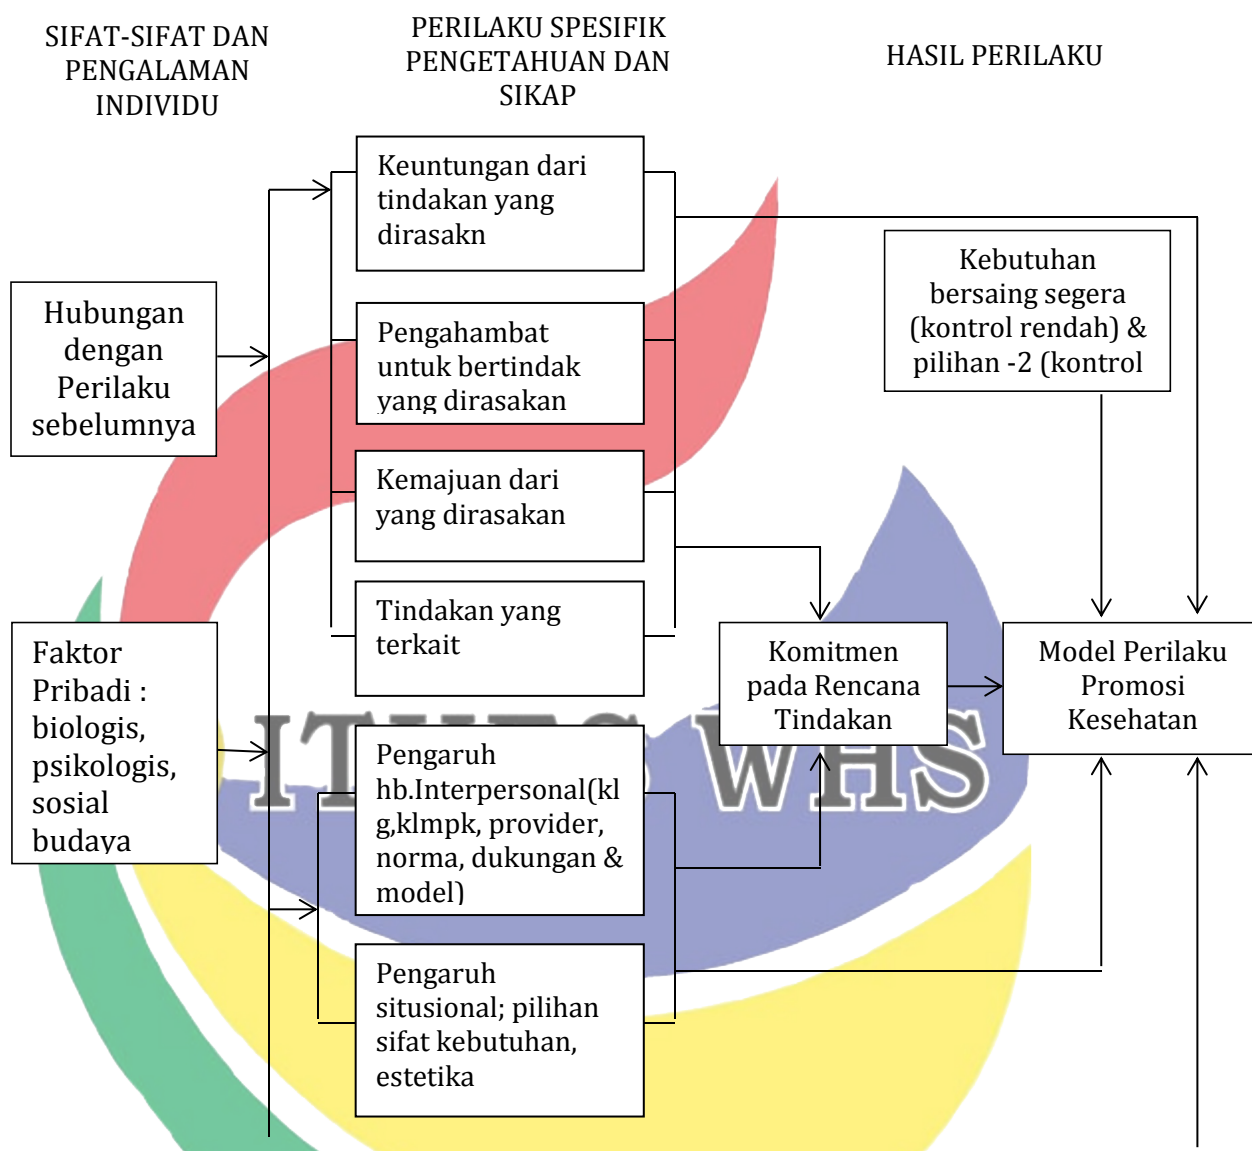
SIFAT-SIFAT DAN PENGALAMAN INDIVIDU

PERILAKU SPESIFIK PENGETAHUAN DAN SIKAP

HASIL PERILAKU

Keuntungan dari tindakan yang dirasakn

Hubungan dengan Perilaku sebelumnya

Pengahambat untuk bertindak yang dirasakan

Kebutuhan bersaing segera (kontrol rendah) & pilihan -2 (kontrol

Kemajuan dari yang dirasakan

Tindakan yang terkait

Faktor Pribadi : biologis, psikologis, sosial budaya

Komitmen pada Rencana Tindakan

Model Perilaku Promosi Kesehatan

Pengaruh hb.Interpersonal(klg,klmpk, provider, norma, dukungan & model)

Pengaruh situsional; pilihan sifat kebutuhan, estetika

ITKES WHS